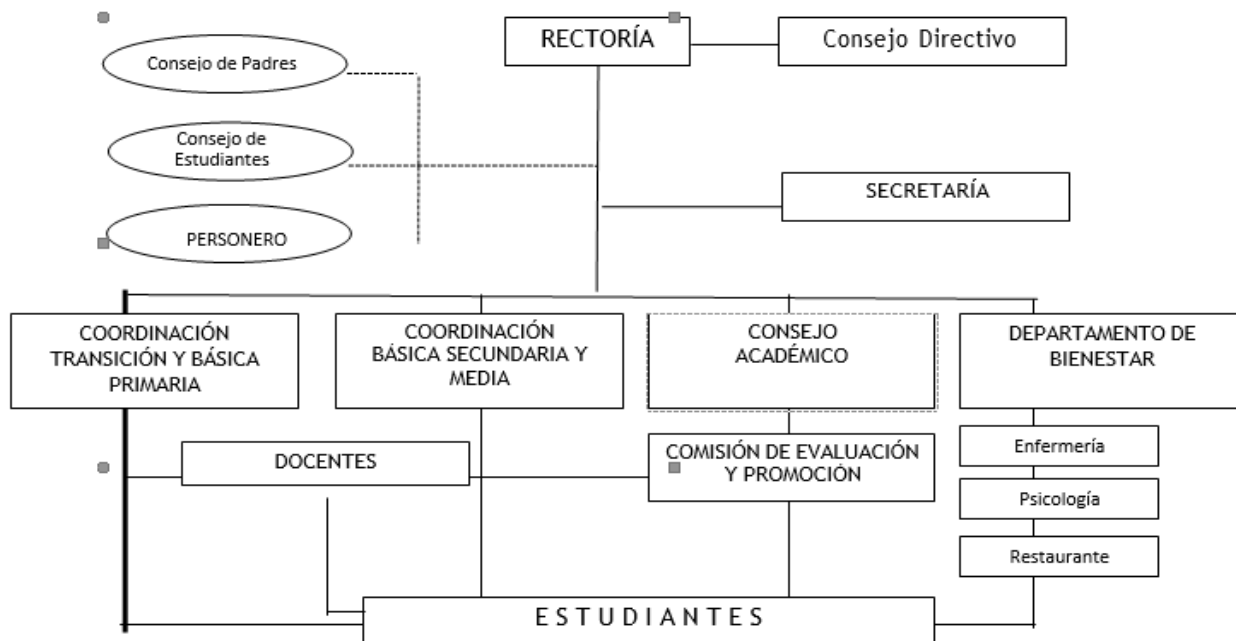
RECTORÍA

Consejo Directivo

Consejo de Padres

Consejo de Estudiantes

PERSONERO

SECRETARÍA

COORDINACIÓN TRANSICIÓN Y BÁSICA PRIMARIA

COORDINACIÓN BÁSICA SECUNDARIA Y MEDIA

CONSEJO ACADÉMICO

DEPARTAMENTO DE BIENESTAR

DOCENTES

COMISIÓN DE EVALUACIÓN Y PROMOCIÓN

Enfermería

Psicología

Restaurante

ESTUDIANTES